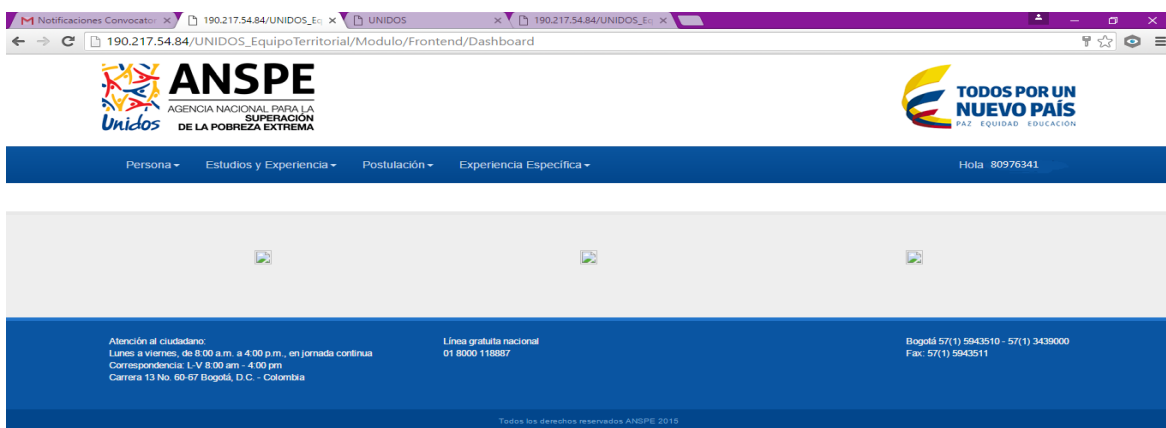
M Notificaciones Convocato ×
190.217.54.84/UNIDOS_Eq ×
UNIDOS ×
190.217.54.84/UNIDOS_Eq ×

190.217.54.84/UNIDOS_EquipoTerritorial/Modulo/Frontend/Dashboard

Unidos
ANSPE
AGENCIA NACIONAL PARA LA SUPERACIÓN DE LA POBREZA EXTREMA

TODOS POR UN NUEVO PAÍS
PAZ EQUIDAD EDUCACIÓN

Persona ▾ Estudios y Experiencia ▾ Postulación ▾ Experiencia Específica ▾
Hola 80976341

Atención al ciudadano:
Lunes a viernes, de 8:00 a.m. a 4:00 p.m., en jornada continua
Correspondencia: L-V 8:00 am - 4:00 pm
Carrera 13 No. 60-67 Bogotá, D.C. - Colombia

Línea gratuita nacional
01 8000 118887

Bogotá 57(1) 5943510 - 57(1) 3439000
Fax: 57(1) 5943511

Todos los derechos reservados ANSPE 2015